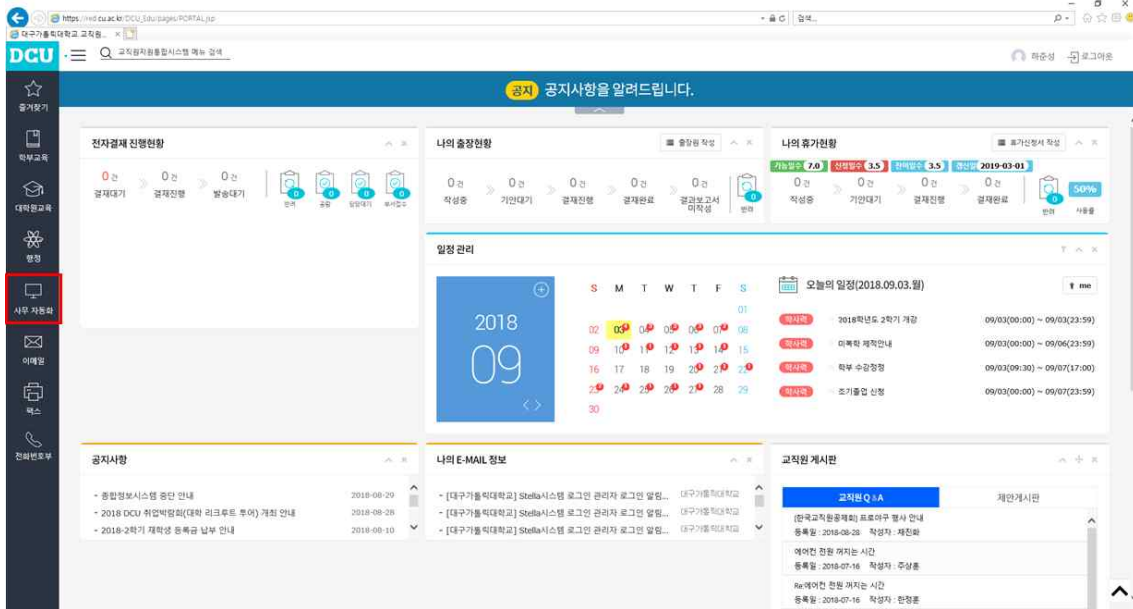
https://ved.cu.ac.kr/DCU_Edu/pages/PORTAL.jsp
검색...
대구가톨릭대학교 교직원...

DCU
교직원자원통합시스템 메뉴 검색
하준성
로그아웃

즐겨찾기
학부교육
대학원교육
행정
사무 자동화
이메일
팩스
전화번호부

공지 공지사항을 알려드립니다.

전자결재 진행현황
0건 결재대기
0건 결재진행
0건 발송대기
반려 공람 접수대기 부서접수

나의 출장현황
출장원 작성
0건 작성중
0건 기안대기
0건 결재진행
0건 결재완료
0건 결과보고서 미작성
반려

나의 휴가현황
휴가신청서 작성
가능일수 7.0 신청일수 3.5 잔여일수 3.5 갱신일 2019-03-01
0건 작성중
0건 기안대기
0건 결재진행
0건 결재완료
반려
50% 사용률

일정 관리
2018
09
S M T W T F S
01
02 03 04 05 06 07 08
09 10 11 12 13 14 15
16 17 18 19 20 21 22
23 24 25 26 27 28 29
30

오늘의 일정(2018.09.03.월)
me
학사력 2018학년도 2학기 개강 09/03(00:00) ~ 09/03(23:59)
학사력 이복학 제적안내 09/03(00:00) ~ 09/06(23:59)
학사력 학부 수강정정 09/03(09:30) ~ 09/07(17:00)
학사력 조기졸업 신청 09/03(00:00) ~ 09/07(23:59)

공지사항
- 종합정보시스템 중단 안내 2018-08-29
- 2018 DCU 취업박람회(대학 리크루트 투어) 개최 안내 2018-08-28
- 2018-2학기 재학생 등록금 납부 안내 2018-08-10

나의 E-MAIL 정보
- [대구가톨릭대학교] Stella시스템 로그인 관리자 로그인 알림... 대구가톨릭대학교
- [대구가톨릭대학교] Stella시스템 로그인 관리자 로그인 알림... 대구가톨릭대학교
- [대구가톨릭대학교] Stella시스템 로그인 관리자 로그인 알림... 대구가톨릭대학교

교직원 게시판
교직원 Q&A
제안게시판
[한국교직원공제회] 프로야구 행사 안내
등록일 : 2018-08-28 작성자 : 채진화
에어컨 전원 꺼지는 시간
등록일 : 2018-07-16 작성자 : 주상훈
Re:에어컨 전원 꺼지는 시간
등록일 : 2018-07-16 작성자 : 한정훈